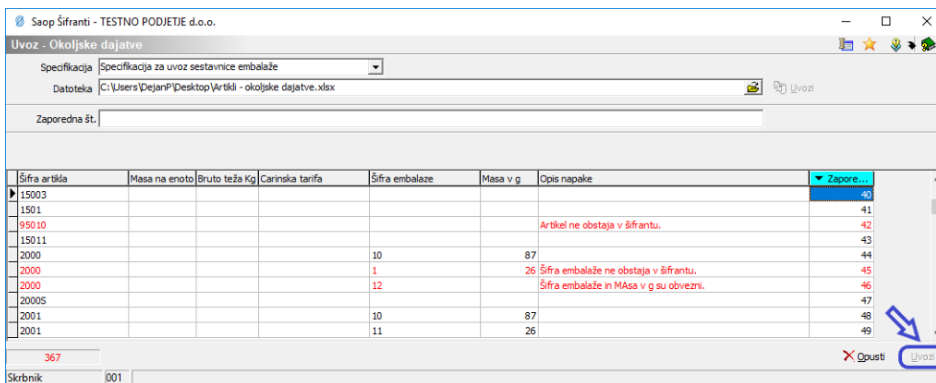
Saop Šifranti - TESTNO PODJETJE d.o.o.

Uvoz - Okoljske dajatve

Specifikacija Specifikacija za uvoz sestavnice embalaže

Datoteka C:\Users\DejanP\Desktop\Artikli - okoljske dajatve.xlsx

Uvozi

Zaporedna št.

| Šifra artikla | Masa na enoto | Bruto teža Kg | Carinska tarifa | Šifra embalaze | Masa v g | Opis napake | Zapore... |
|---|---|---|---|---|---|---|---|
| 15003 | | | | | | | 40 |
| 1501 | | | | | | | 41 |
| 95010 | | | | | | Artikel ne obstaja v šifrantu. | 42 |
| 15011 | | | | | | | 43 |
| 2000 | | | | 10 | 87 | | 44 |
| 2000 | | | | 1 | 26 | Šifra embalaže ne obstaja v šifrantu. | 45 |
| 2000 | | | | 12 | | Šifra embalaže in MAsa v g su obvezni. | 46 |
| 2000S | | | | | | | 47 |
| 2001 | | | | 10 | 87 | | 48 |
| 2001 | | | | 11 | 26 | | 49 |

367

Opusti Uvozi

Skrbnik 001